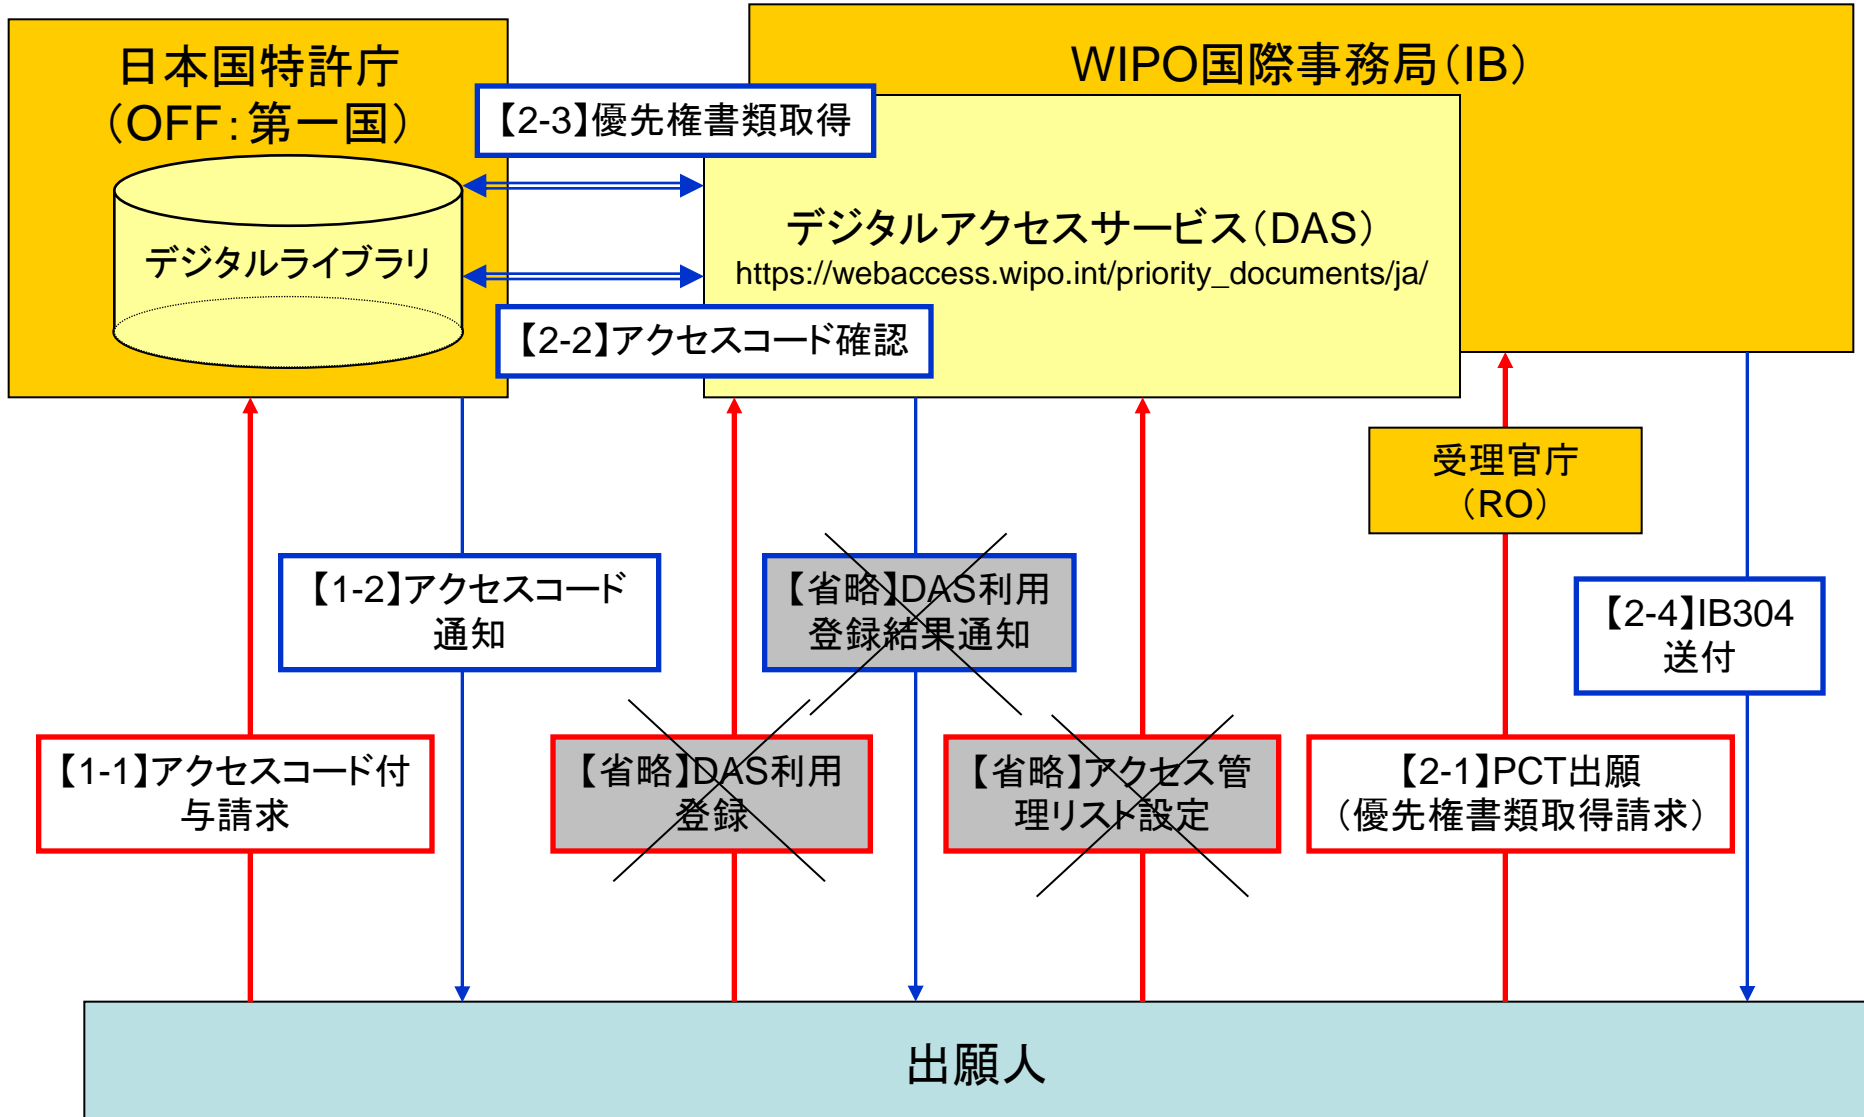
日本国特許庁
（OFF：第一国）

デジタルライブラリ

WIPO国際事務局（IB）

【2-3】優先権書類取得

デジタルアクセスサービス（DAS）
https://webaccess.wipo.int/priority_documents/ja/

【2-2】アクセスコード確認

受理官庁
（RO）

【1-2】アクセスコード
通知

【省略】DAS利用
登録結果通知

【2-4】IB304
送付

【1-1】アクセスコード付
与請求

【省略】DAS利用
登録

【省略】アクセス管
理リスト設定

【2-1】PCT出願
（優先権書類取得請求）

出願人